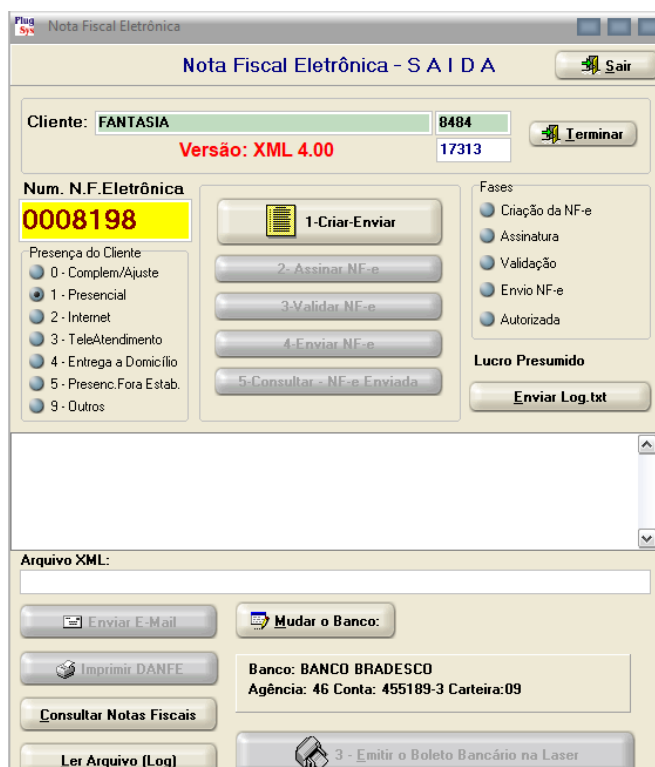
Plug Sys Nota Fiscal Eletrônica

Nota Fiscal Eletrônica - S A I D A

Sair

Cliente: FANTASIA 8484

Versão: XML 4.00 17313

Terminar

Num. N.F.Eletrônica

0008198

1-Criar-Enviar

2- Assinar NF-e

3-Validar NF-e

4-Enviar NF-e

5-Consultar - NF-e Enviada

Presença do Cliente
0 - Complem/Ajuste
1 - Presencial
2 - Internet
3 - TeleAtendimento
4 - Entrega a Domicílio
5 - Presenc.Fora Estab.
9 - Outros

Fases
Criação da NF-e
Assinatura
Validação
Envio NF-e
Autorizada

Lucro Presumido

Enviar Log.txt

Arquivo XML:

Enviar E-Mail

Mudar o Banco:

Imprimir DANFE

Banco: BANCO BRADESCO
Agência: 46 Conta: 455189-3 Carteira:09

Consultar Notas Fiscais

Ler Arquivo (Log)

3 - Emitir o Boleto Bancário na Laser